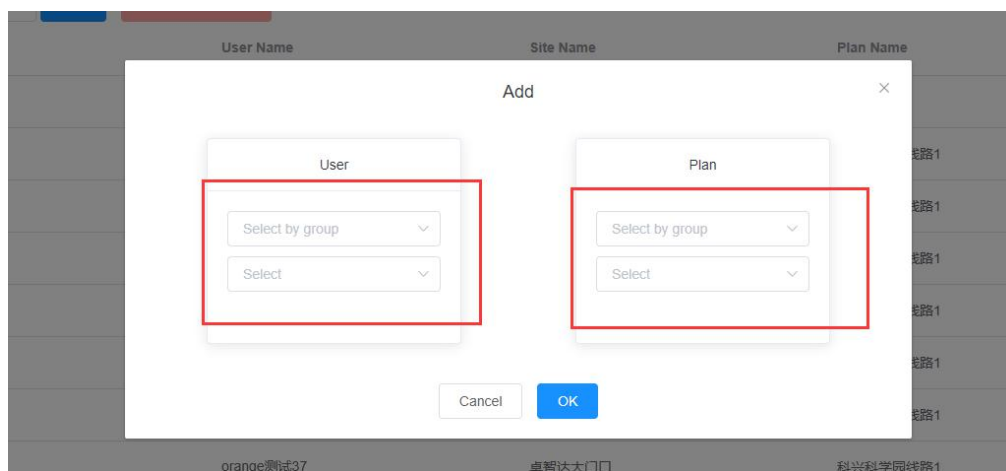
User Name

Site Name

Plan Name

Add

×

User

Select by group

Select

Plan

Select by group

Select

线路1

线路1

线路1

线路1

线路1

线路1

Cancel

OK

orange测试37

卓智达大门口

科兴科学园线路1